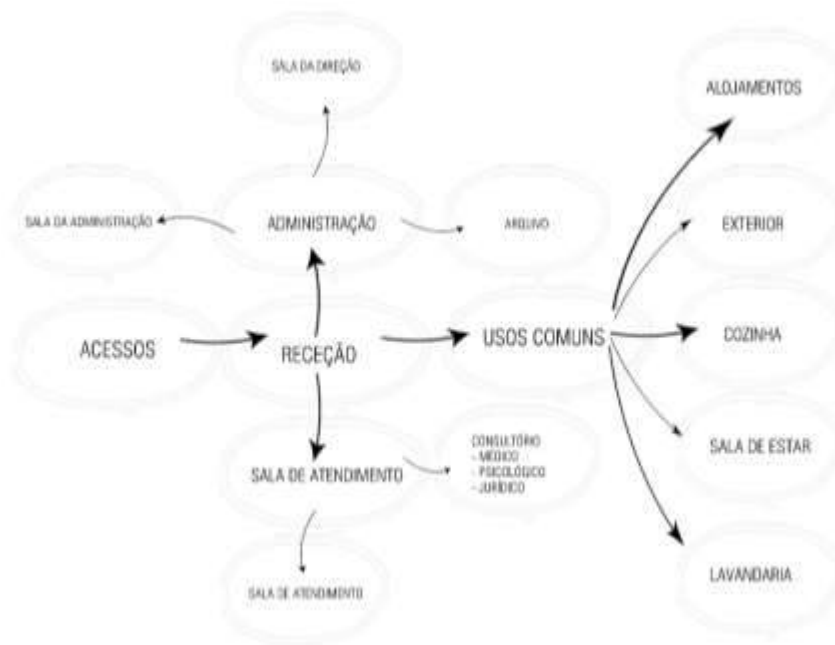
SALA DA DIREÇÃO

SALA DA ADMINISTRAÇÃO

ADMINISTRAÇÃO

ARQUIVO

ALOJAMENTOS

EXTERIOR

ACESSOS

RECEÇÃO

USOS COMUNS

COZINHA

CONSULTÓRIO
- MÉDICO
- PSICOLÓGICO
- JURÍDICO

SALA DE ATENDIMENTO

SALA DE ESTAR

LAVANDARIA

SALA DE ATENDIMENTO